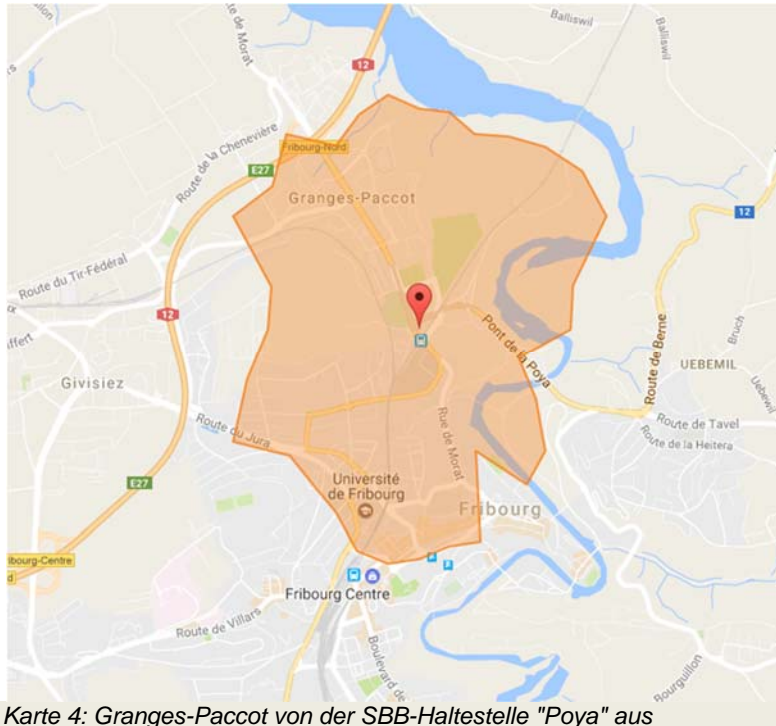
Balliswil
Ballisw
Route de Morat
12
Fribourg-Nord
Route de la Chenevière
E27
Granges-Paccot
12
Route du Tir-Fédéral
12
Pont de la Poya
Route de Berne
Bruch
UEBEMIL
Givisiez
Rue de Morat
Route du Jura
Route de Tavel
Route de la Heitera
E27
Université de Fribourg
Fribourg
ibourg-Centre
Fribourg Centre
Route de Villars
Boulevard de
Bourguillon

Karte 4: Granges-Paccot von der SBB-Haltestelle "Poya" aus